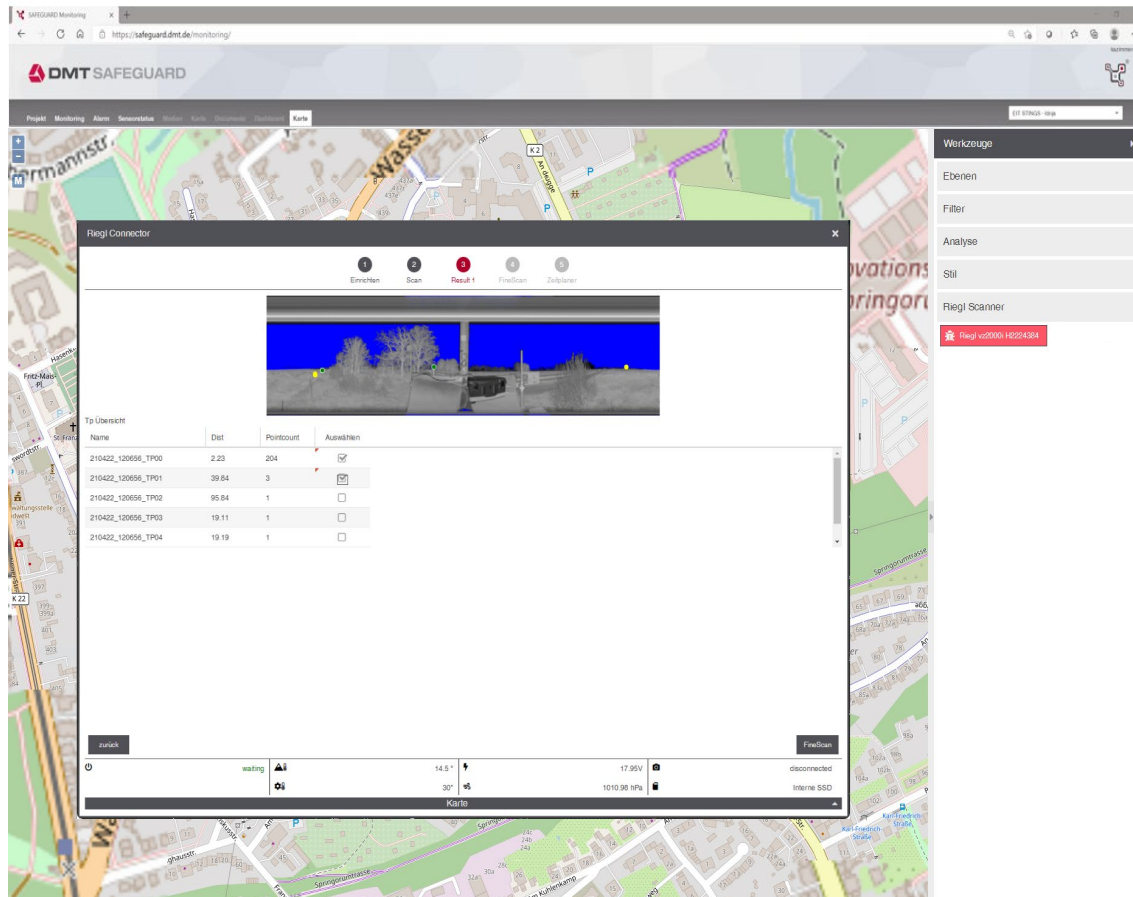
SAFEGUARD Monitoring

https://safeguard.dmt.de/monitoring/

DMT SAFEGUARD

Projekt Monitoring Alarm Sensorstatus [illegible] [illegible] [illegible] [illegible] Karte

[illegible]

Werkzeuge
Ebenen
Filter
Analyse
Stil
Riegl Scanner
Riegl vz2000i H2224384

Riegl Connector

1 Einrichten
2 Scan
3 Result 1
4 FineScan
5 Zeitplaner

Tp Übersicht

| Name | Dist | Pointcount | Auswählen |
|---|---|---|---|
| 210422_120656_TP00 | 2.23 | 204 | ☑ |
| 210422_120656_TP01 | 39.84 | 3 | ☑ |
| 210422_120656_TP02 | 95.84 | 1 | ☐ |
| 210422_120656_TP03 | 19.11 | 1 | ☐ |
| 210422_120656_TP04 | 19.19 | 1 | ☐ |

zurück
FineScan

waiting
14.5 °
17.95V
disconnected
30°
1010.98 hPa
Interne SSD
Karte

rmannstr.
Wasse
K 2
K 22
Hasenk
Fritz-Mais-Pl.
St. Franz
waltungsstelle
vations
pringoru
Springorumtrasse
Springorumtrasse
Kuhlenkamp
ghausstr.
Karl-Friedrich-Straße